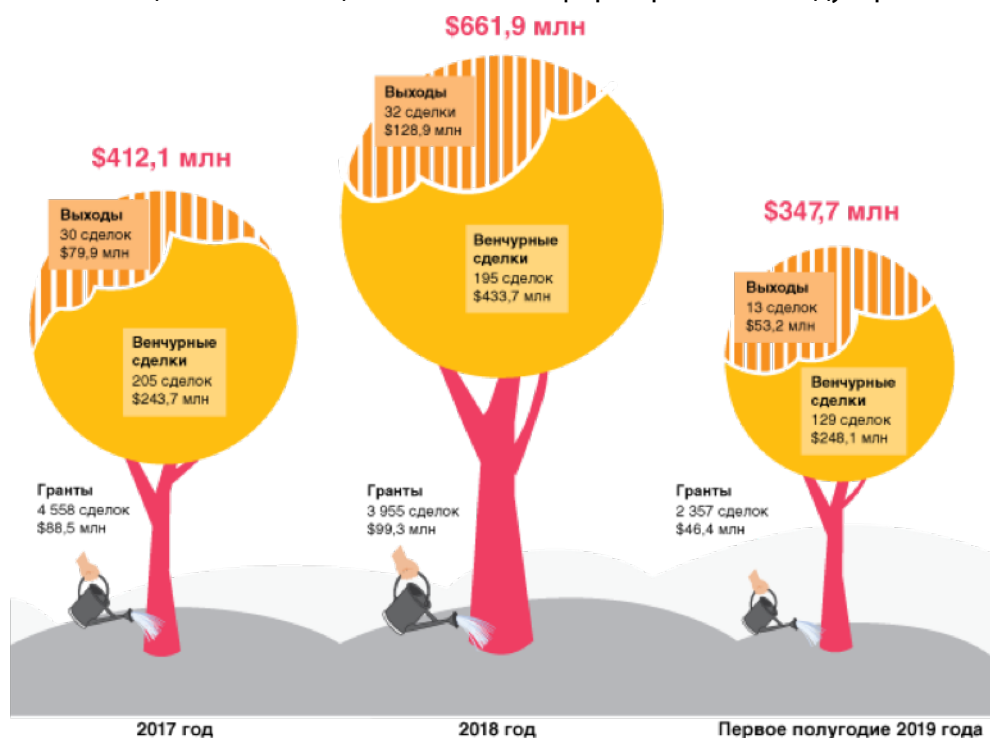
$661,9 млн

$412,1 млн

Выходы
30 сделок
$79,9 млн

Венчурные сделки
205 сделок
$243,7 млн

Гранты
4 558 сделок
$88,5 млн

Выходы
32 сделки
$128,9 млн

Венчурные сделки
195 сделок
$433,7 млн

Гранты
3 955 сделок
$99,3 млн

$347,7 млн

Выходы
13 сделок
$53,2 млн

Венчурные сделки
129 сделок
$248,1 млн

Гранты
2 357 сделок
$46,4 млн

2017 год

2018 год

Первое полугодие 2019 года